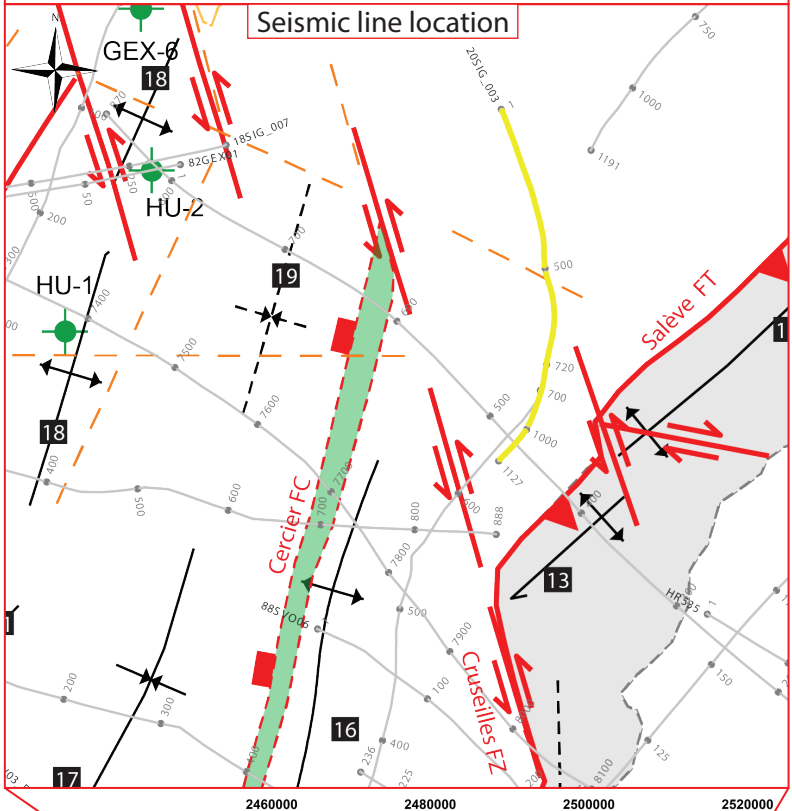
Seismic line location

N

GEX-6

18

HU-2

HU-1

18

19

20SIG_003

18SIG_007

82GEX01

750

1000

1191

1

500

720

700

1000

1127

Salève FT

1

13

Cercier FC

Cruseilles FZ

16

17

88SYO06

HRS85

200

50

300

400

7600

7500

7400

600

500

700

7700

800

888

7800

7900

8000

8100

100

150

125

400

236

225

200

300

2460000

2480000

2500000

2520000